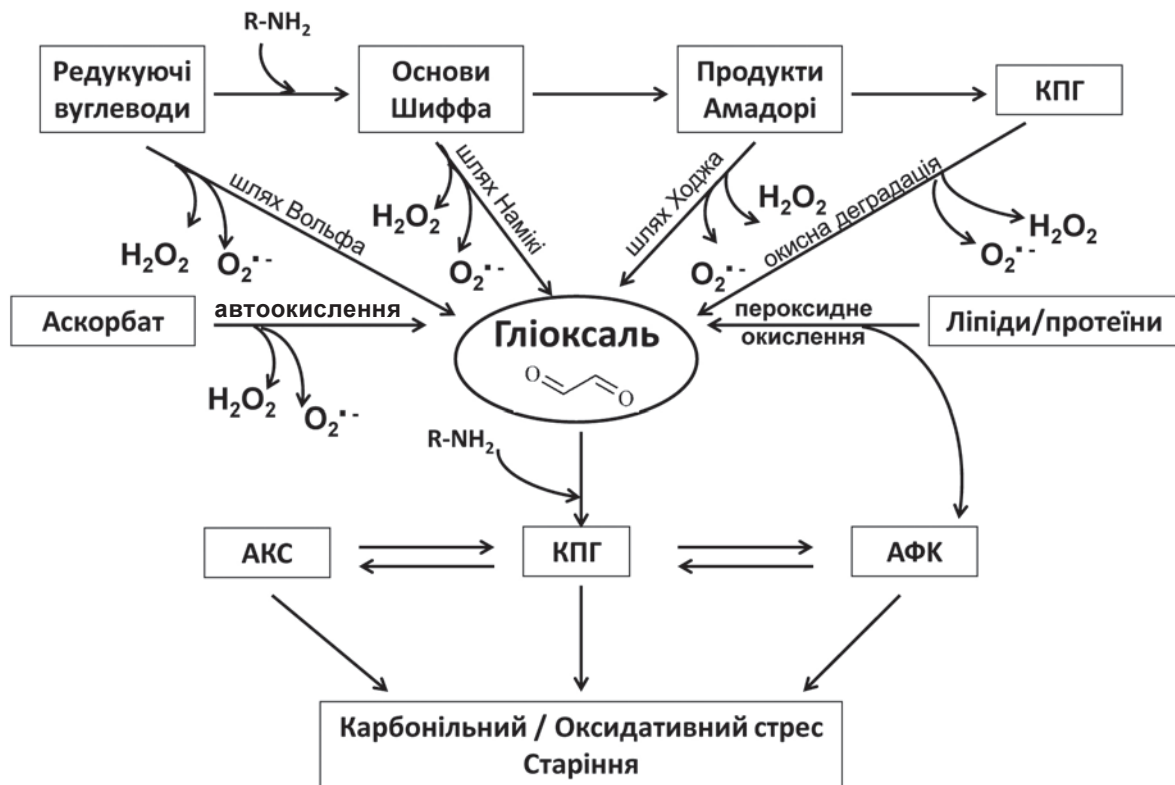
R-NH$_2$

Редукуючі вуглеводи

Основи Шиффа

Продукти Амадорі

КПГ

шлях Вольфа

шлях Наміки

шлях Ходжа

окисна деградація

$H_2O_2$

$O_2^{\cdot -}$

$H_2O_2$

$O_2^{\cdot -}$

$H_2O_2$

$O_2^{\cdot -}$

$H_2O_2$

$O_2^{\cdot -}$

Аскорбат

автоокислення

Гліоксаль

O

O

пероксидне окислення

Ліпіди/протеїни

$H_2O_2$

$O_2^{\cdot -}$

R-NH$_2$

АКС

КПГ

АФК

Карбонільний / Оксидативний стрес
Старіння